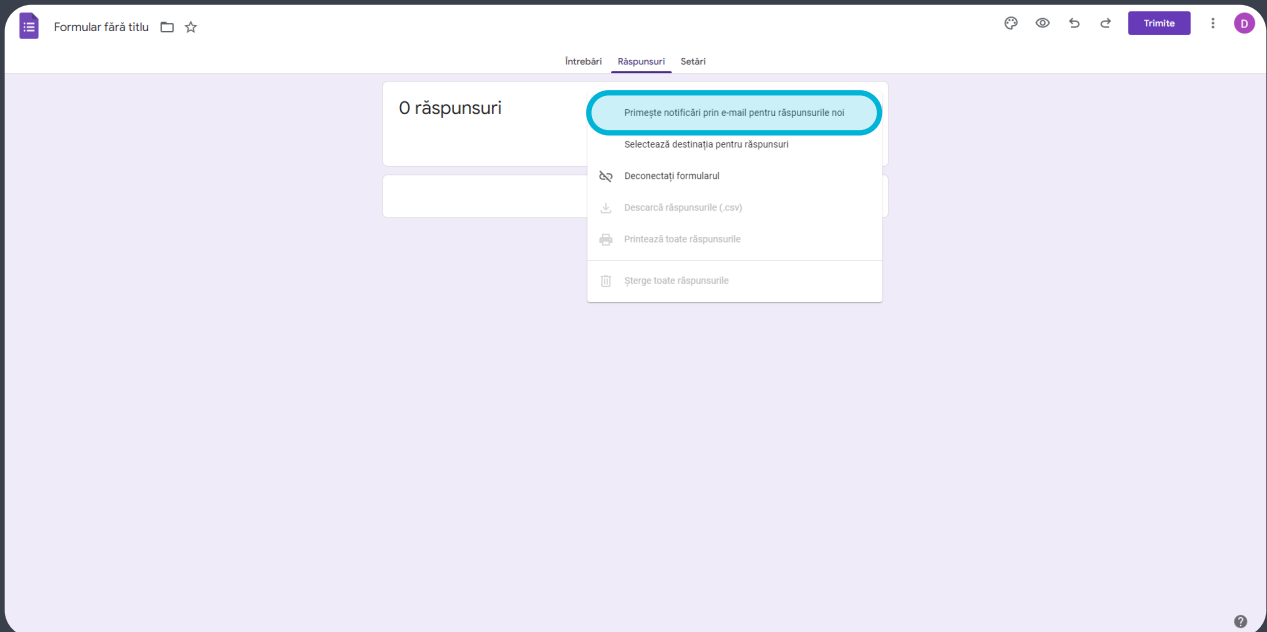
Formular fără titlu

Trimite

D

Întrebări Răspunsuri Setări

0 răspunsuri

Primește notificări prin e-mail pentru răspunsurile noi

Selectează destinația pentru răspunsuri

Deconectați formularul

Descarcă răspunsurile (.csv)

Printează toate răspunsurile

Șterge toate răspunsurile